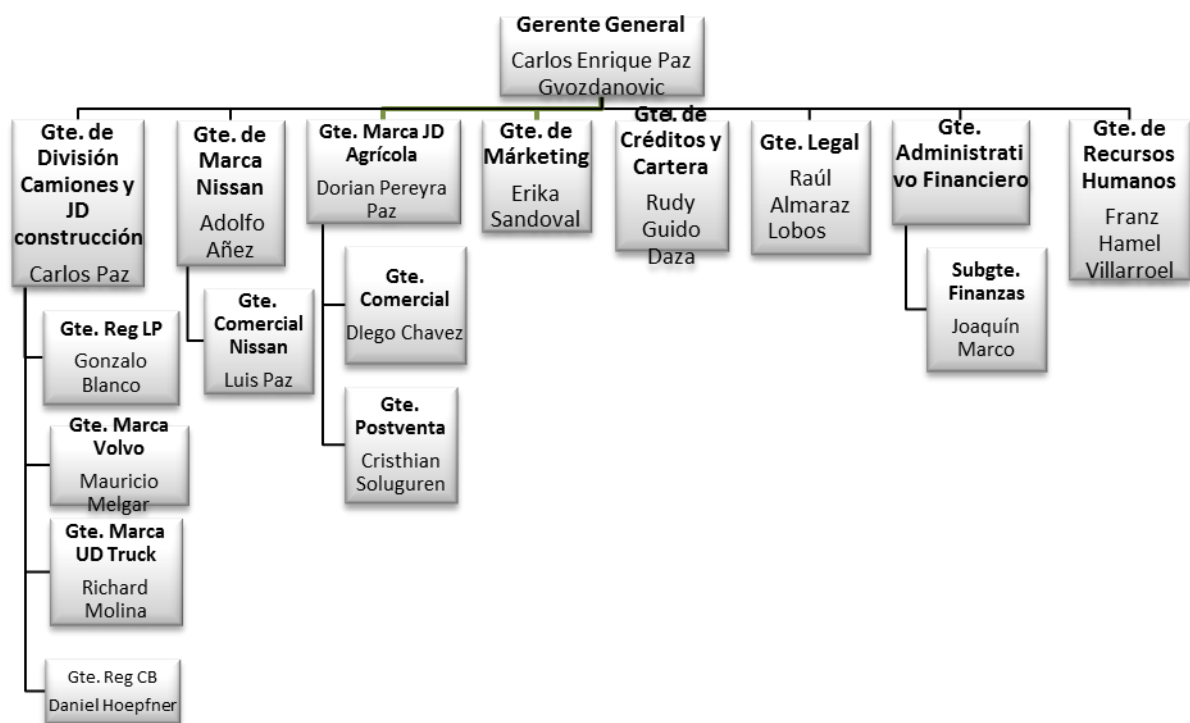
Gerente General
Carlos Enrique Paz Gvozdanovic

Gte. de División Camiones y JD construcción
Carlos Paz

Gte. Reg LP
Gonzalo Blanco

Gte. Marca Volvo
Mauricio Melgar

Gte. Marca UD Truck
Richard Molina

Gte. Reg CB
Daniel Hoepfner

Gte. de Marca Nissan
Adolfo Añez

Gte. Comercial Nissan
Luis Paz

Gte. Marca JD Agrícola
Dorian Pereyra Paz

Gte. Comercial
DIego Chavez

Gte. Postventa
Cristhian Soluguren

Gte. de Márketing
Erika Sandoval

Gte. de Créditos y Cartera
Rudy Guido Daza

Gte. Legal
Raúl Almaraz Lobos

Gte. Administrativo Financiero

Subgte. Finanzas
Joaquín Marco

Gte. de Recursos Humanos
Franz Hamel Villarroel